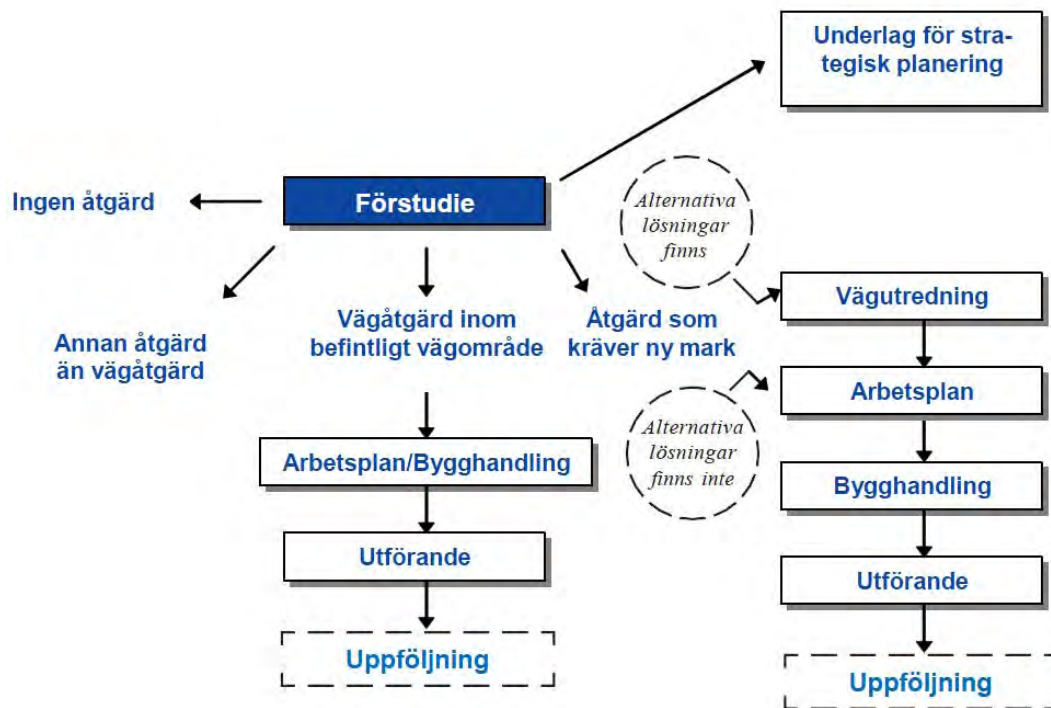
Underlag för strategisk planering

Ingen åtgärd

Förstudie

Alternativa lösningar finns

Annan åtgärd än vägåtgärd

Vägåtgärd inom befintligt vägområde

Åtgärd som kräver ny mark

Vägutredning

Arbetsplan

Alternativa lösningar finns inte

Arbetsplan/Bygghandling

Bygghandling

Utförande

Utförande

Uppföljning

Uppföljning